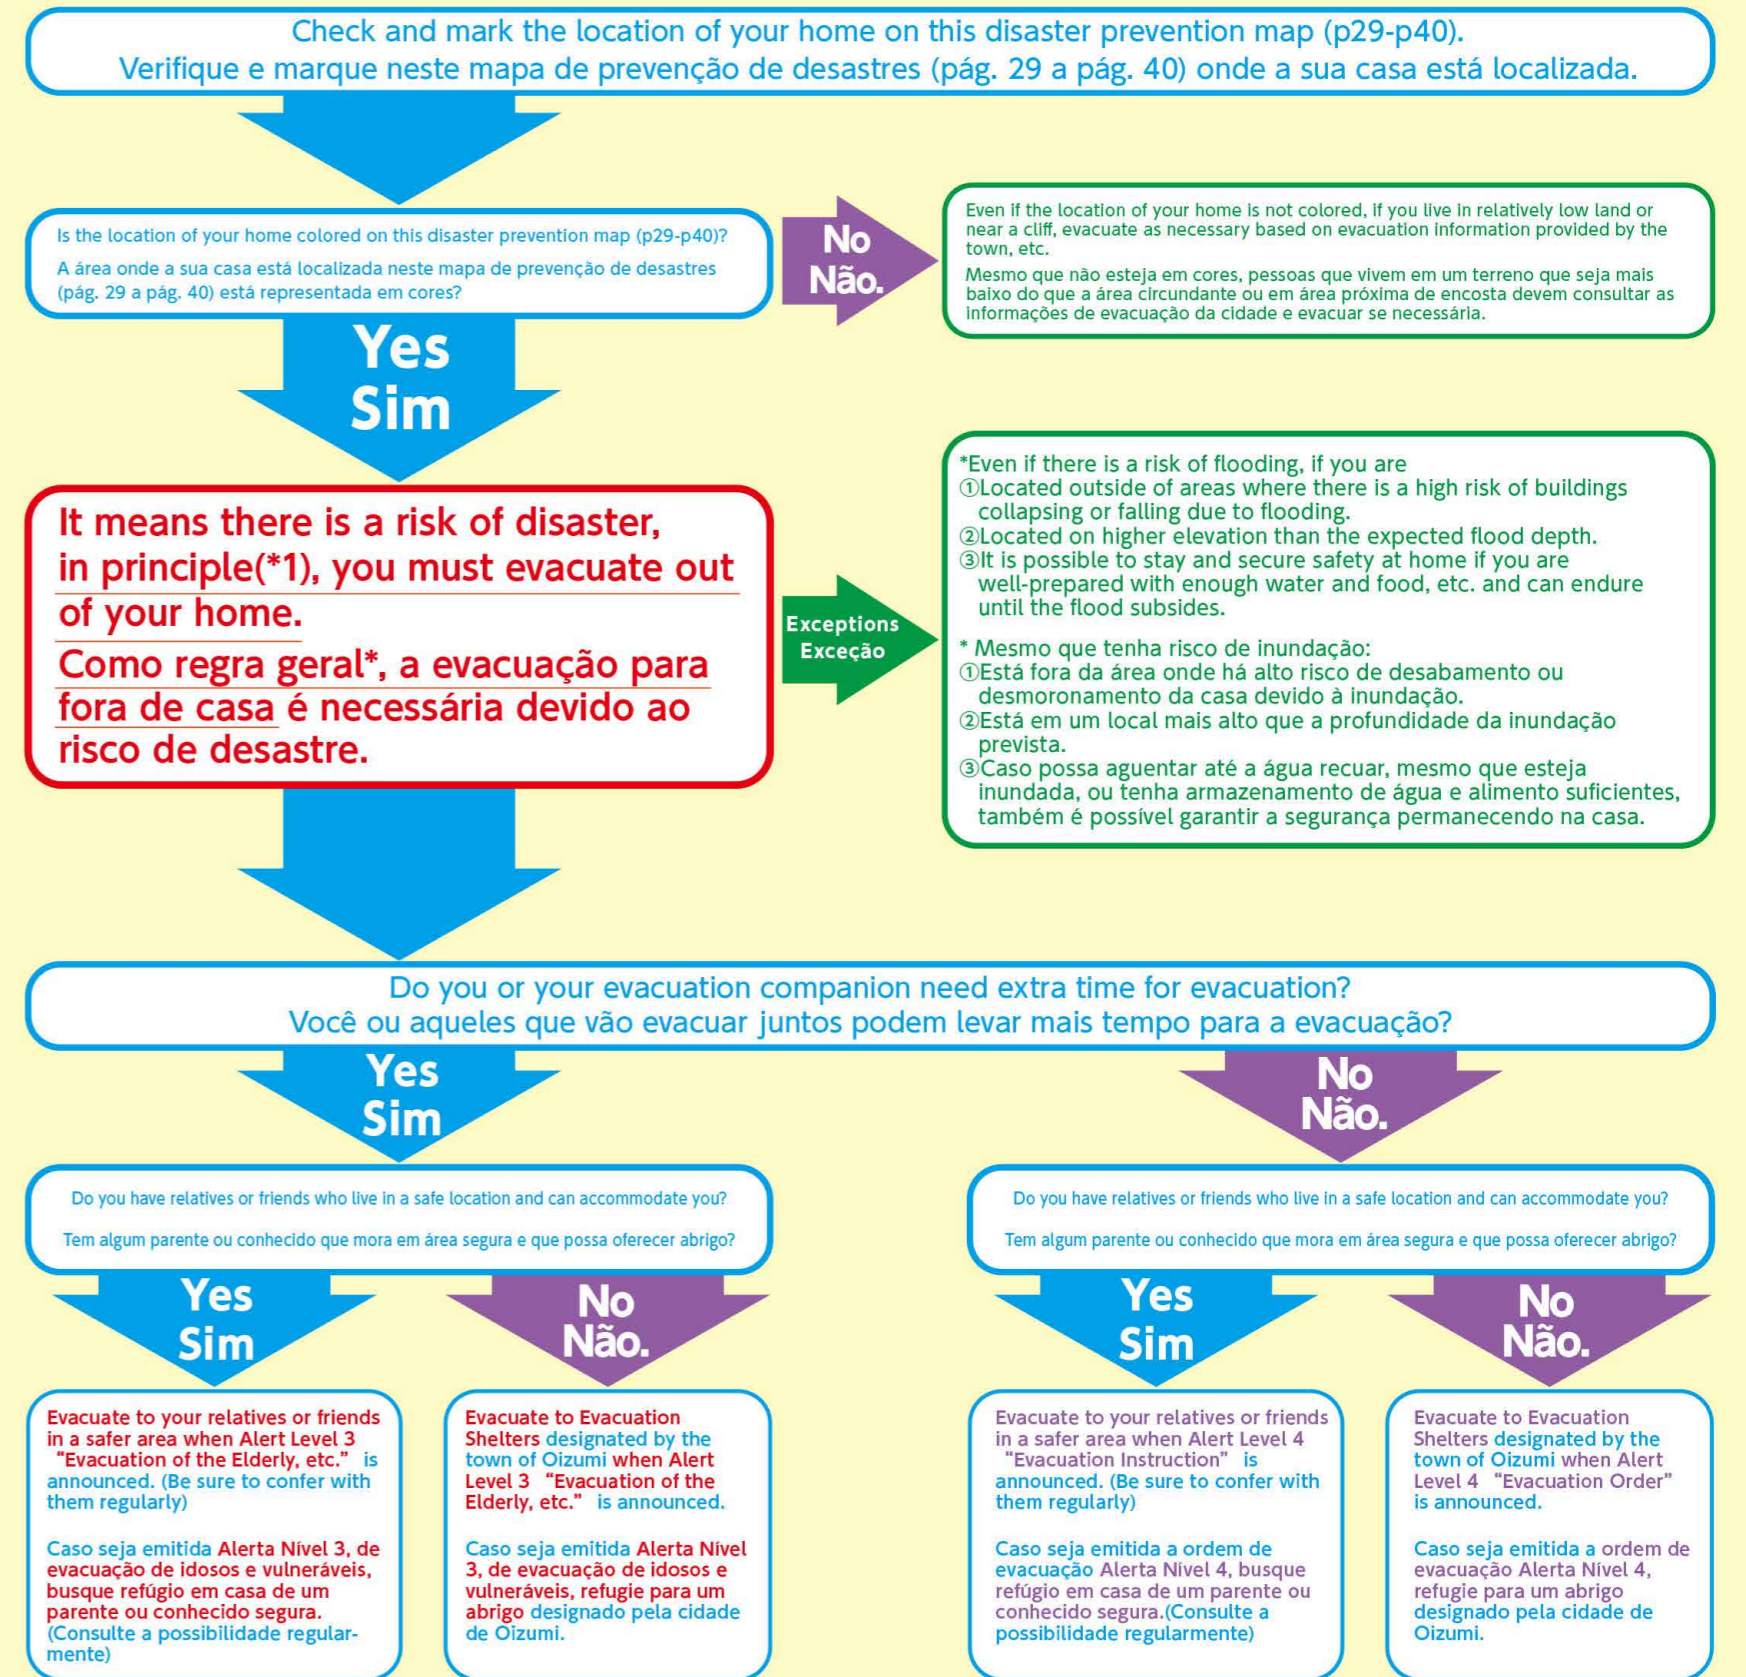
Check and mark the location of your home on this disaster prevention map (p29-p40).
Verifique e marque neste mapa de prevenção de desastres (pág. 29 a pág. 40) onde a sua casa está localizada.

Is the location of your home colored on this disaster prevention map (p29-p40)?

A área onde a sua casa está localizada neste mapa de prevenção de desastres (pág. 29 a pág. 40) está representada em cores?

No
Não.

Even if the location of your home is not colored, if you live in relatively low land or near a cliff, evacuate as necessary based on evacuation information provided by the town, etc.

Mesmo que não esteja em cores, pessoas que vivem em um terreno que seja mais baixo do que a área circundante ou em área próxima de encosta devem consultar as informações de evacuação da cidade e evacuar se necessária.

Yes
Sim

It means there is a risk of disaster, in principle(*1), you must evacuate out of your home.

Como regra geral*, a evacuação para fora de casa é necessária devido ao risco de desastre.

Exceptions
Exceção

*Even if there is a risk of flooding, if you are
①Located outside of areas where there is a high risk of buildings collapsing or falling due to flooding.
②Located on higher elevation than the expected flood depth.
③It is possible to stay and secure safety at home if you are well-prepared with enough water and food, etc. and can endure until the flood subsides.

* Mesmo que tenha risco de inundação:
①Está fora da área onde há alto risco de desabamento ou desmoronamento da casa devido à inundação.
②Está em um local mais alto que a profundidade da inundação prevista.
③Caso possa aguentar até a água recuar, mesmo que esteja inundada, ou tenha armazenamento de água e alimento suficientes, também é possível garantir a segurança permanecendo na casa.

Do you or your evacuation companion need extra time for evacuation?
Você ou aqueles que vão evacuar juntos podem levar mais tempo para a evacuação?

Yes
Sim

No
Não.

Do you have relatives or friends who live in a safe location and can accommodate you?

Tem algum parente ou conhecido que mora em área segura e que possa oferecer abrigo?

Do you have relatives or friends who live in a safe location and can accommodate you?

Tem algum parente ou conhecido que mora em área segura e que possa oferecer abrigo?

Yes
Sim

No
Não.

Yes
Sim

No
Não.

Evacuate to your relatives or friends in a safer area when Alert Level 3 "Evacuation of the Elderly, etc." is announced. (Be sure to confer with them regularly)

Caso seja emitida Alerta Nível 3, de evacuação de idosos e vulneráveis, busque refúgio em casa de um parente ou conhecido segura. (Consulte a possibilidade regularmente)

Evacuate to Evacuation Shelters designated by the town of Oizumi when Alert Level 3 "Evacuation of the Elderly, etc." is announced.

Caso seja emitida Alerta Nível 3, de evacuação de idosos e vulneráveis, refugie para um abrigo designado pela cidade de Oizumi.

Evacuate to your relatives or friends in a safer area when Alert Level 4 "Evacuation Instruction" is announced. (Be sure to confer with them regularly)

Caso seja emitida a ordem de evacuação Alerta Nível 4, busque refúgio em casa de um parente ou conhecido segura.(Consulte a possibilidade regularmente)

Evacuate to Evacuation Shelters designated by the town of Oizumi when Alert Level 4 "Evacuation Order" is announced.

Caso seja emitida a ordem de evacuação Alerta Nível 4, refugie para um abrigo designado pela cidade de Oizumi.